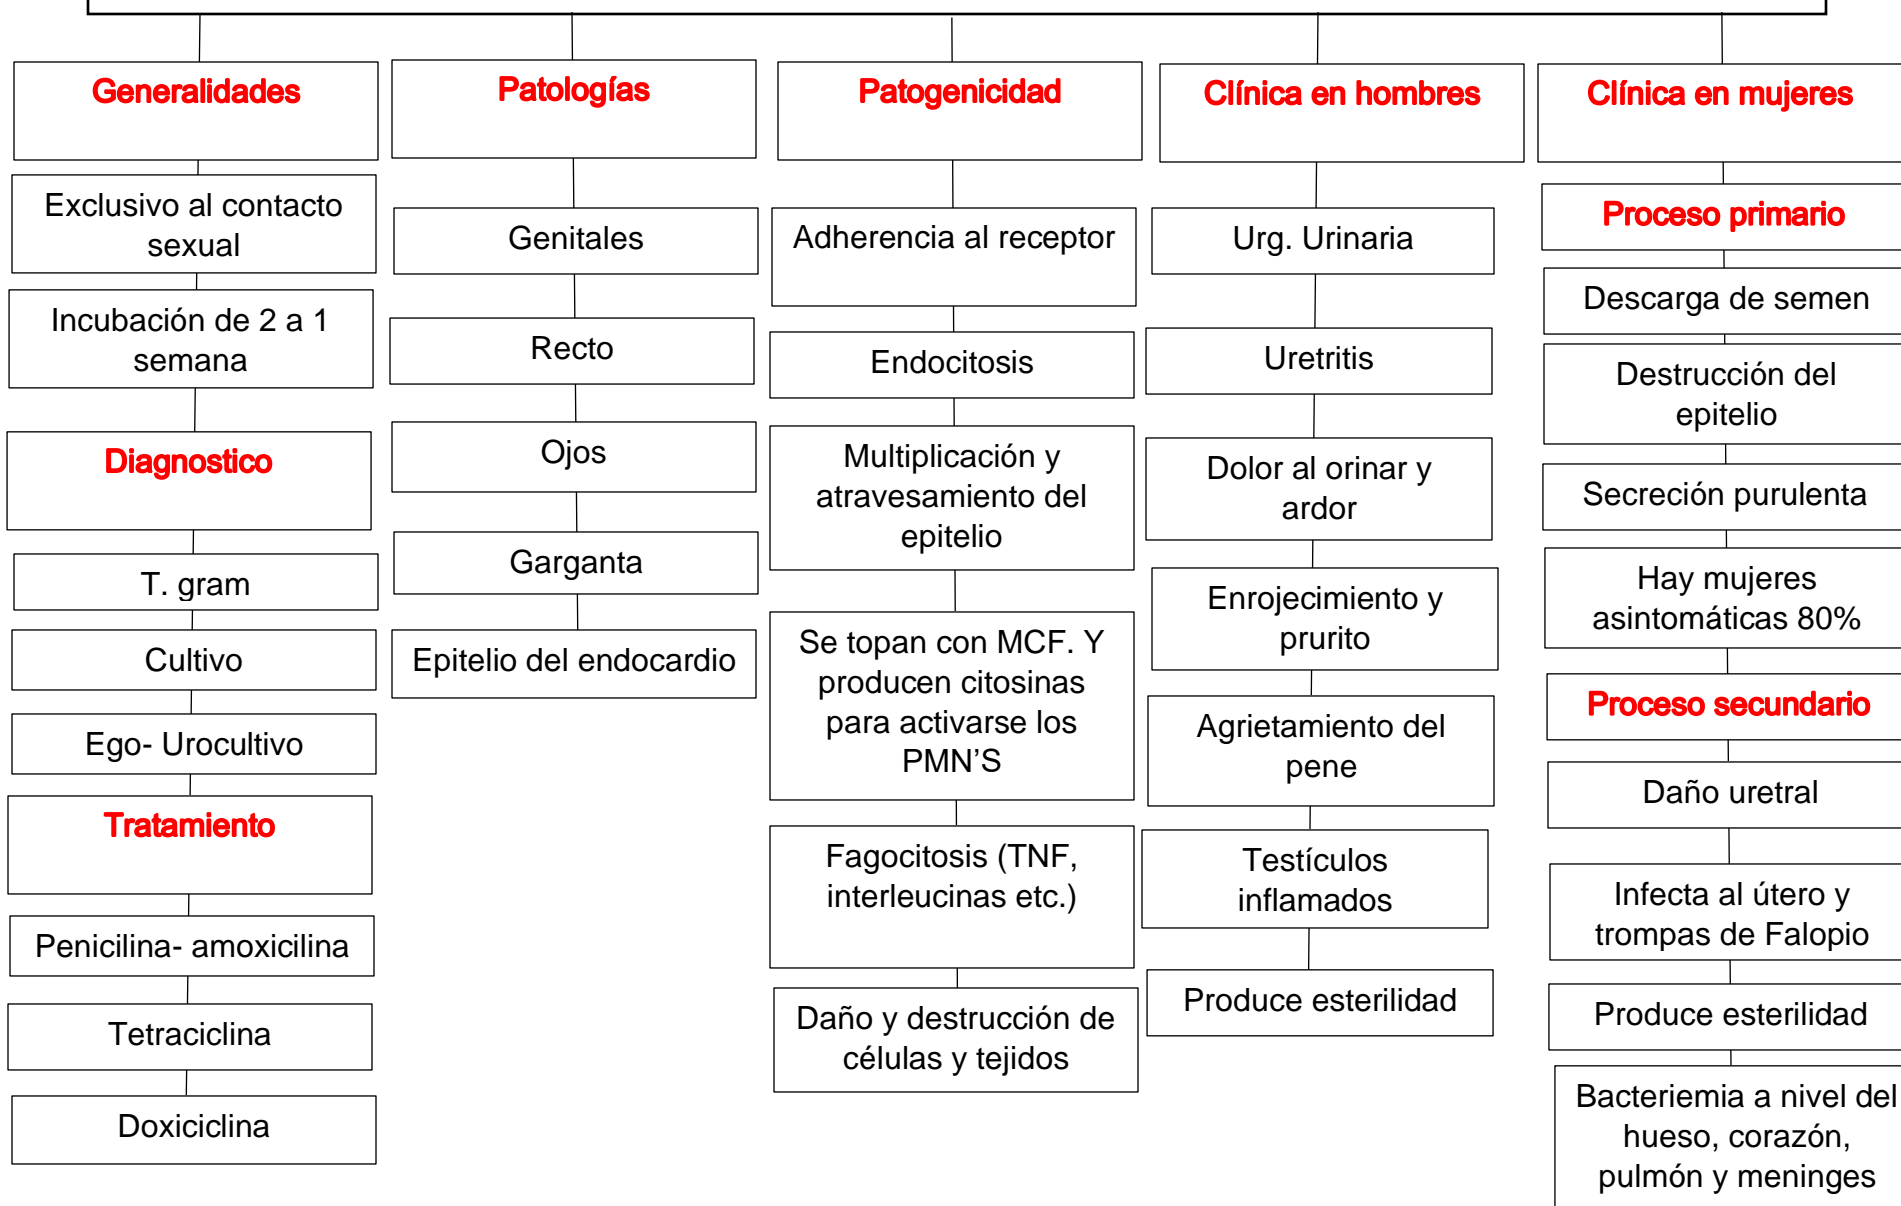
Generalidades

Exclusivo al contacto sexual

Incubación de 2 a 1 semana

Diagnostico

T. gram

Cultivo

Ego- Urocultivo

Tratamiento

Penicilina- amoxicilina

Tetraciclina

Doxiciclina

Patologías

Genitales

Recto

Ojos

Garganta

Epitelio del endocardio

Patogenicidad

Adherencia al receptor

Endocitosis

Multiplicación y atravesamiento del epitelio

Se topan con MCF. Y producen citosinas para activarse los PMN'S

Fagocitosis (TNF, interleucinas etc.)

Daño y destrucción de células y tejidos

Clínica en hombres

Urg. Urinaria

Uretritis

Dolor al orinar y ardor

Enrojecimiento y prurito

Agrietamiento del pene

Testículos inflamados

Produce esterilidad

Clínica en mujeres

Proceso primario

Descarga de semen

Destrucción del epitelio

Secreción purulenta

Hay mujeres asintomáticas 80%

Proceso secundario

Daño uretral

Infecta al útero y trompas de Falopio

Produce esterilidad

Bacteriemia a nivel del hueso, corazón, pulmón y meninges